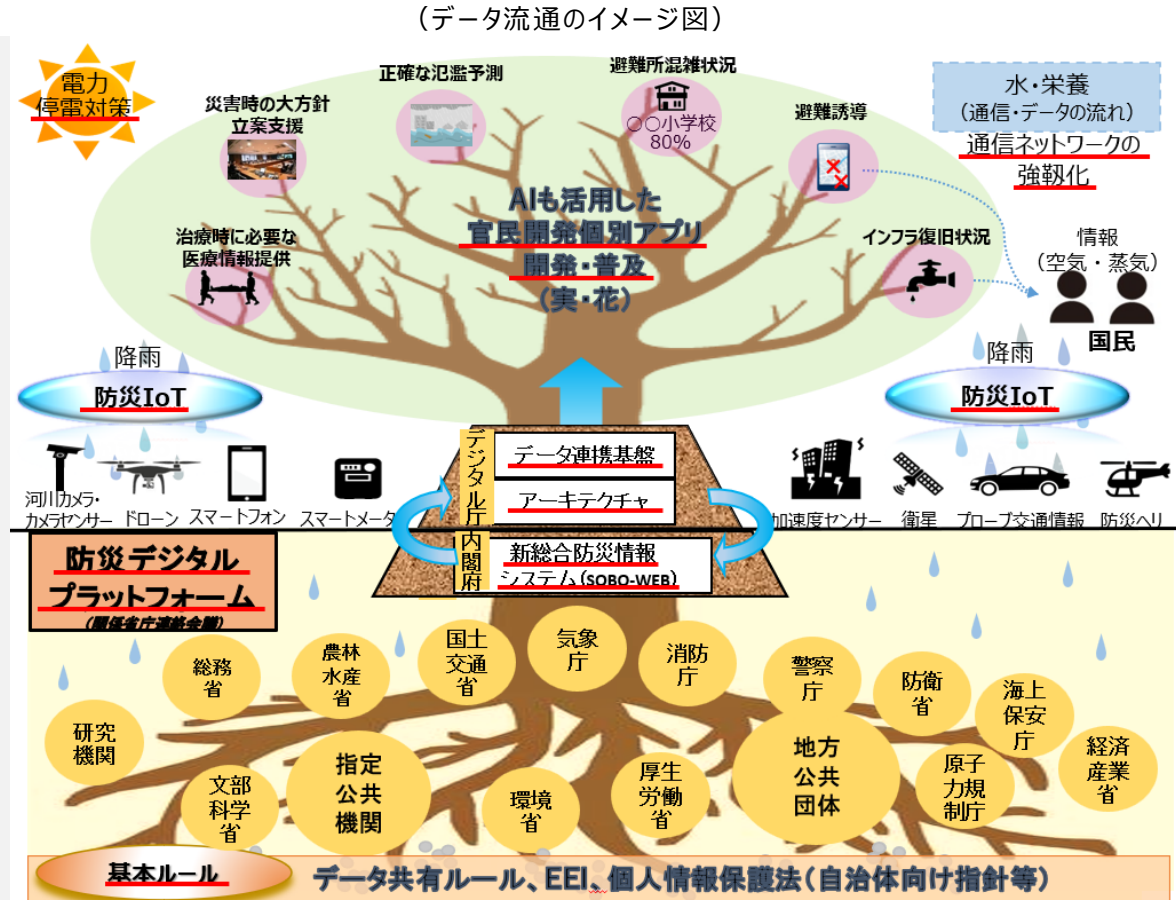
（データ流通のイメージ図）

電力
停電対策

災害時の大方針
立案支援

正確な氾濫予測

避難所混雑状況
○○小学校
80%

避難誘導

水・栄養
（通信・データの流れ）
通信ネットワークの
強靱化

治療時に必要な
医療情報提供

AIも活用した
官民開発個別アプリ
開発・普及
（実・花）

インフラ復旧状況

情報
（空気・蒸気）

国民

降雨
防災IoT

降雨
防災IoT

デジタル庁
データ連携基盤
アーキテクチャ

内閣府
新総合防災情報
システム（SOBO-WEB）

河川カメラ・
カメラセンサー
ドローン
スマートフォン
スマートメーター

加速度センサー
衛星
プローブ交通情報
防災ヘリ

防災デジタル
プラットフォーム
（関係省庁連絡会議）

総務省
農林水産省
国土交通省
気象庁
消防庁
警察庁
防衛省
海上保安庁
研究機関
指定公共機関
文部科学省
環境省
厚生労働省
地方公共団体
原子力規制庁
経済産業省

基本ルール
データ共有ルール、EEI、個人情報保護法（自治体向け指針等）